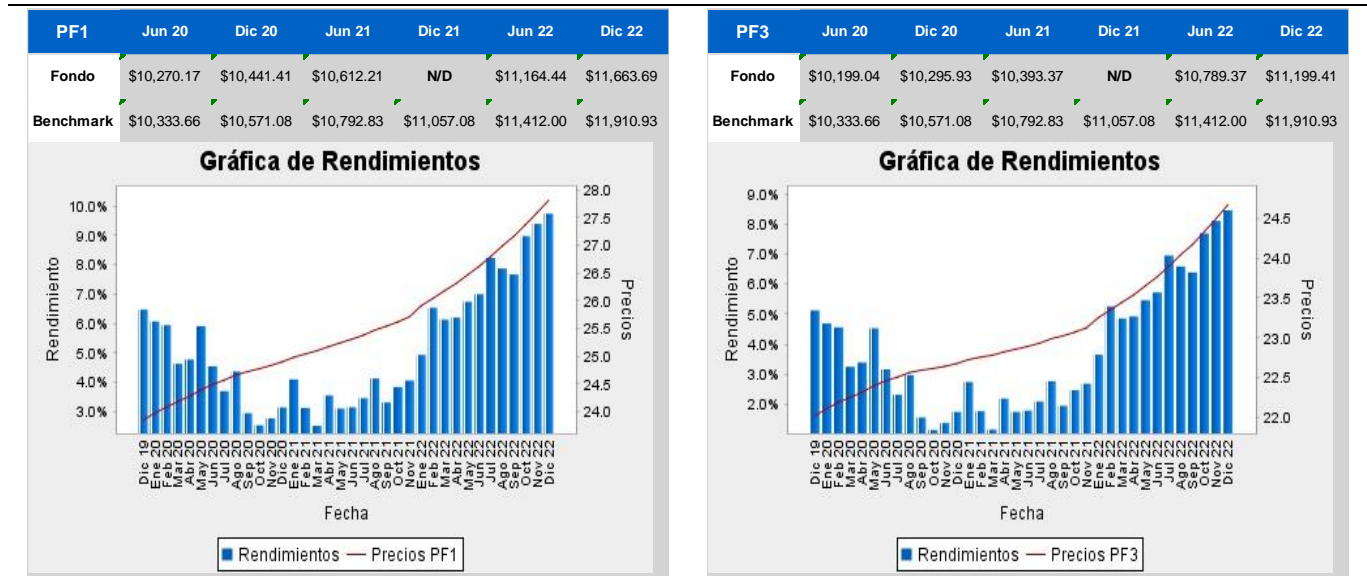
| PF1 | Jun 20 | Dic 20 | Jun 21 | Dic 21 | Jun 22 | Dic 22 |
|---|---|---|---|---|---|---|
| Fondo | $10,270.17 | $10,441.41 | $10,612.21 | N/D | $11,164.44 | $11,663.69 |
| Benchmark | $10,333.66 | $10,571.08 | $10,792.83 | $11,057.08 | $11,412.00 | $11,910.93 |

Gráfica de Rendimientos

Rendimiento
10.0%
9.0%
8.0%
7.0%
6.0%
5.0%
4.0%
3.0%

Precios
28.0
27.5
27.0
26.5
26.0
25.5
25.0
24.5
24.0

Dic 19 Ene 20 Feb 20 Mar 20 Abr 20 May 20 Jun 20 Jul 20 Ago 20 Sep 20 Oct 20 Nov 20 Dic 20 Ene 21 Feb 21 Mar 21 Abr 21 May 21 Jun 21 Jul 21 Ago 21 Sep 21 Oct 21 Nov 21 Ene 22 Feb 22 Mar 22 Abr 22 May 22 Jun 22 Jul 22 Ago 22 Sep 22 Oct 22 Nov 22 Dic 22

Fecha

Rendimientos — Precios PF1

| PF3 | Jun 20 | Dic 20 | Jun 21 | Dic 21 | Jun 22 | Dic 22 |
|---|---|---|---|---|---|---|
| Fondo | $10,199.04 | $10,295.93 | $10,393.37 | N/D | $10,789.37 | $11,199.41 |
| Benchmark | $10,333.66 | $10,571.08 | $10,792.83 | $11,057.08 | $11,412.00 | $11,910.93 |

Gráfica de Rendimientos

Rendimiento
9.0%
8.0%
7.0%
6.0%
5.0%
4.0%
3.0%
2.0%

Precios
24.5
24.0
23.5
23.0
22.5
22.0

Dic 19 Ene 20 Feb 20 Mar 20 Abr 20 May 20 Jun 20 Jul 20 Ago 20 Sep 20 Oct 20 Nov 20 Dic 20 Ene 21 Feb 21 Mar 21 Abr 21 May 21 Jun 21 Jul 21 Ago 21 Sep 21 Oct 21 Nov 21 Ene 22 Feb 22 Mar 22 Abr 22 May 22 Jun 22 Jul 22 Ago 22 Sep 22 Oct 22 Nov 22 Dic 22

Fecha

Rendimientos — Precios PF3